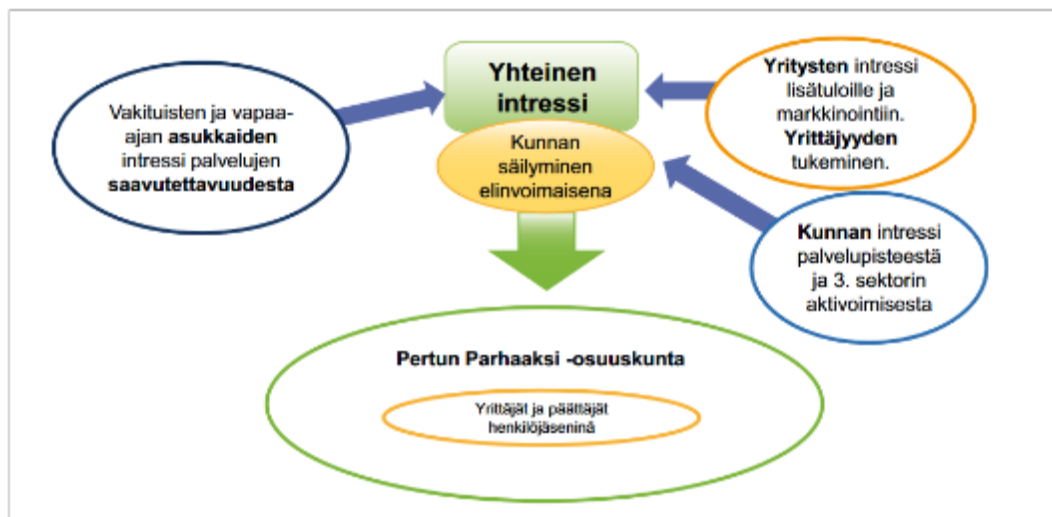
Vakituisten ja vapaa-ajan **asukkaiden** intressi palvelujen **saavutettavuudesta**

Yhteinen intressi

Kunnan säilyminen elinvoimaisena

**Yritysten** intressi lisätuloille ja markkinointiin. **Yrittäjyyden** tukeminen.

**Kunnan** intressi palvelupisteestä ja 3. sektorin aktivoimisesta

Pertun Parhaaksi -osuuskunta

Yrittäjät ja päättäjät henkilöjäseninä